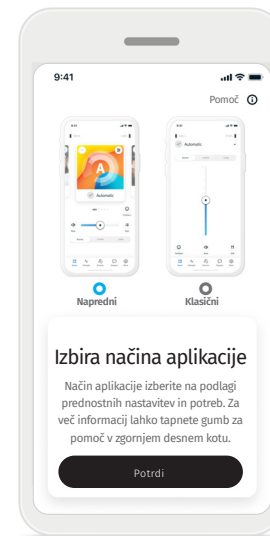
9:41

Pomoč ⓘ

Automatic

Automatic

Napredni

Klasični

Izbira načina aplikacije

Način aplikacije izberite na podlagi prednostnih nastavitev in potreb. Za več informacij lahko tapnete gumb za pomoč v zgornjem desnem kotu.

Potrdi